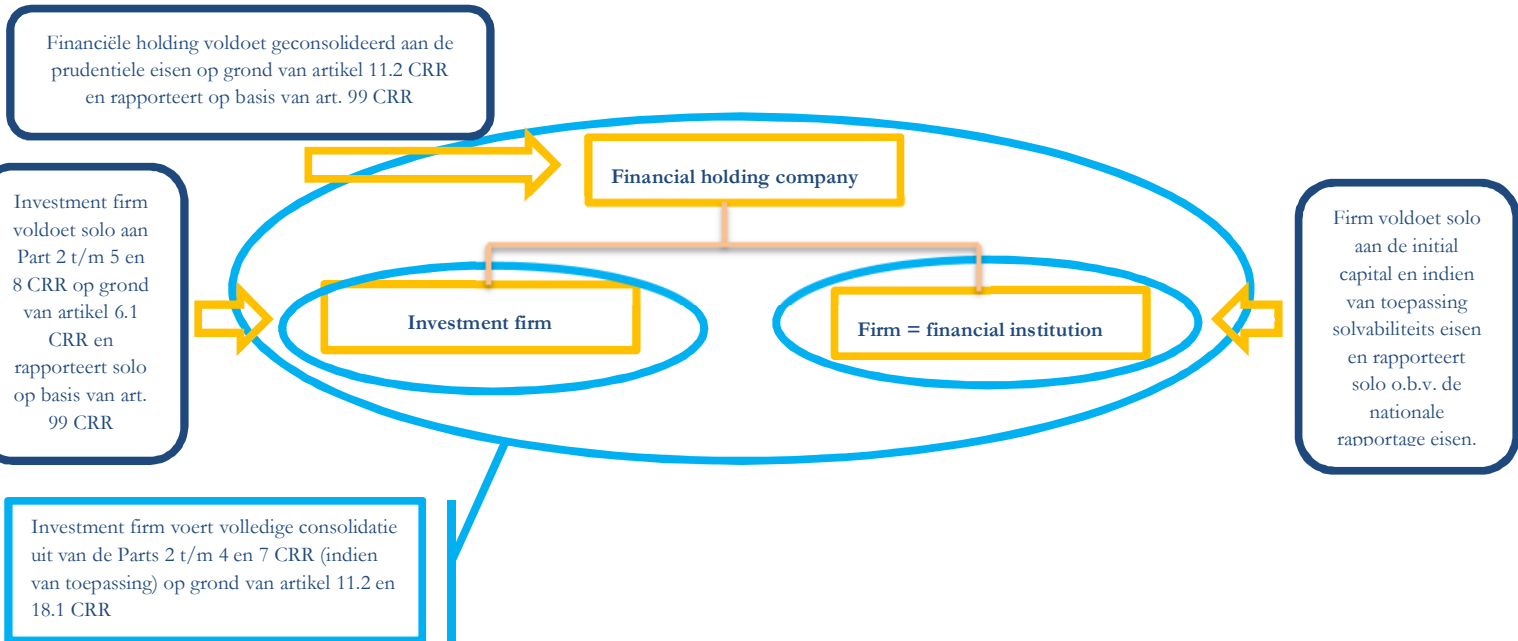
Financiële holding voldoet geconsolideerd aan de prudentiele eisen op grond van artikel 11.2 CRR en rapporteert op basis van art. 99 CRR

Financial holding company

Investment firm voldoet solo aan Part 2 t/m 5 en 8 CRR op grond van artikel 6.1 CRR en rapporteert solo op basis van art. 99 CRR

Investment firm

Firm = financial institution

Firm voldoet solo aan de initial capital en indien van toepassing solvabiliteits eisen en rapporteert solo o.b.v. de nationale rapportage eisen.

Investment firm voert volledige consolidatie uit van de Parts 2 t/m 4 en 7 CRR (indien van toepassing) op grond van artikel 11.2 en 18.1 CRR